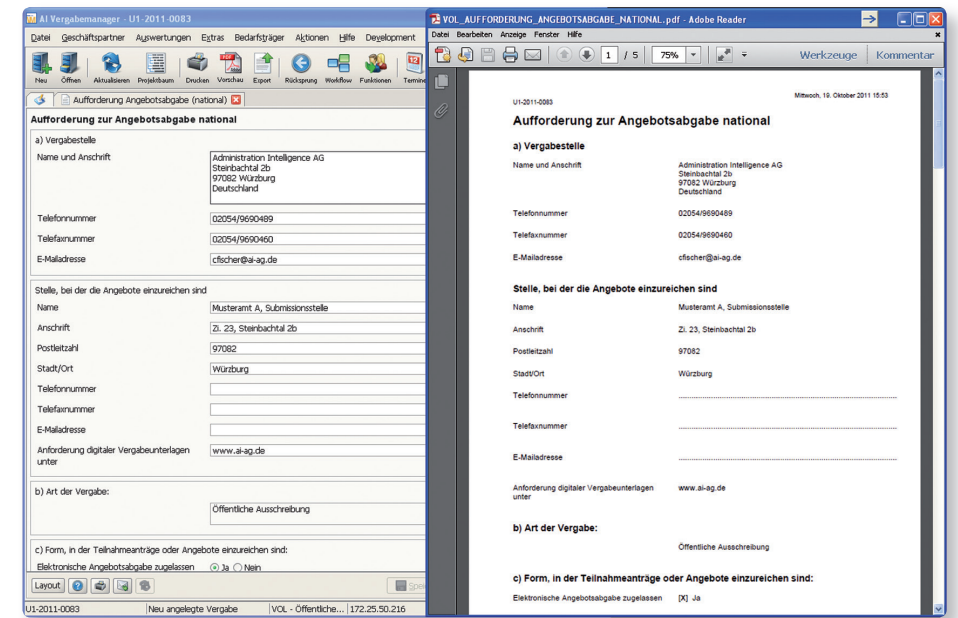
AI Vergabemanager - U1-2011-0083

Datei Geschäftspartner Auswertungen Extras Bedarfsträger Aktionen Hilfe Development

Neu Öffnen Aktualisieren Projektbaum Drucken Vorschau Export Rücksprung Workflow Funktionen Termine

Aufforderung Angebotsabgabe (national)

Aufforderung zur Angebotsabgabe national

a) Vergabestelle

Name und Anschrift: Administration Intelligence AG
Steinbachtal 2b
97082 Würzburg
Deutschland

Telefonnummer: 02054/9690489

Telefaxnummer: 02054/9690460

E-Mailadresse: cfischer@ai-ag.de

Stelle, bei der die Angebote einzureichen sind

Name: Musteramt A, Submissionsstelle

Anschrift: Zi. 23, Steinbachtal 2b

Postleitzahl: 97082

Stadt/Ort: Würzburg

Telefonnummer

Telefaxnummer

E-Mailadresse

Anforderung digitaler Vergabeunterlagen unter: www.ai-ag.de

b) Art der Vergabe:

Öffentliche Ausschreibung

c) Form, in der Teilnahmeanträge oder Angebote einzureichen sind:

Elektronische Angebotsabgabe zugelassen ◉ Ja ○ Nein

Layout

Spei

U1-2011-0083 | Neu angelegte Vergabe | VOL - Öffentliche... | 172.25.50.216

VOL_AUFFORDERUNG_ANGEBOTSABGABE_NATIONAL.pdf - Adobe Reader

Datei Bearbeiten Anzeige Fenster Hilfe

1 / 5 75%

Werkzeuge Kommentar

U1-2011-0083

Mittwoch, 19. Oktober 2011 15:53

Aufforderung zur Angebotsabgabe national

a) Vergabestelle

Name und Anschrift: Administration Intelligence AG
Steinbachtal 2b
97082 Würzburg
Deutschland

Telefonnummer: 02054/9690489

Telefaxnummer: 02054/9690460

E-Mailadresse: cfischer@ai-ag.de

Stelle, bei der die Angebote einzureichen sind

Name: Musteramt A, Submissionsstelle

Anschrift: Zi. 23, Steinbachtal 2b

Postleitzahl: 97082

Stadt/Ort: Würzburg

Telefonnummer: ........................................

Telefaxnummer: ........................................

E-Mailadresse: ........................................

Anforderung digitaler Vergabeunterlagen unter: www.ai-ag.de

b) Art der Vergabe:

Öffentliche Ausschreibung

c) Form, in der Teilnahmeanträge oder Angebote einzureichen sind:

Elektronische Angebotsabgabe zugelassen [X] Ja